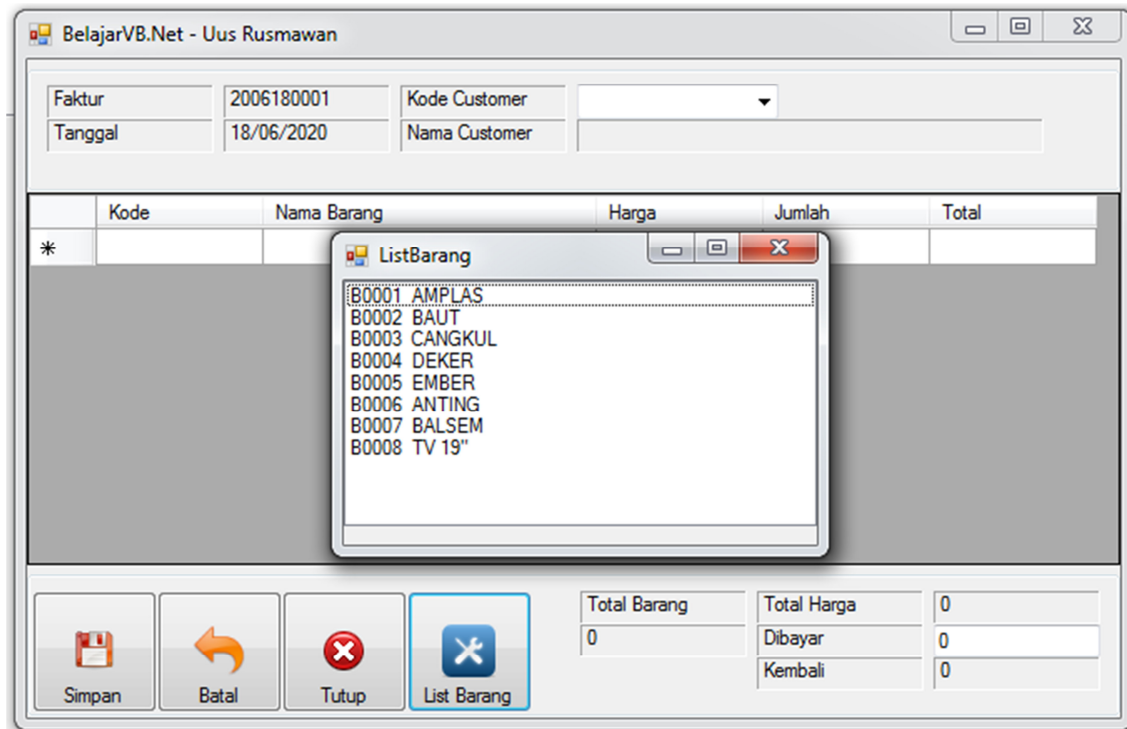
BelajarVB.Net - Uus Rusmawan

Faktur
2006180001
Kode Customer
Tanggal
18/06/2020
Nama Customer

| | Kode | Nama Barang | Harga | Jumlah | Total |
|---|---|---|---|---|---|
| * | | | | | |

ListBarang

B0001 AMPLAS
B0002 BAUT
B0003 CANGKUL
B0004 DEKER
B0005 EMBER
B0006 ANTING
B0007 BALSEM
B0008 TV 19"

Simpan
Batal
Tutup
List Barang

Total Barang
0
Total Harga
0
Dibayar
0
Kembali
0